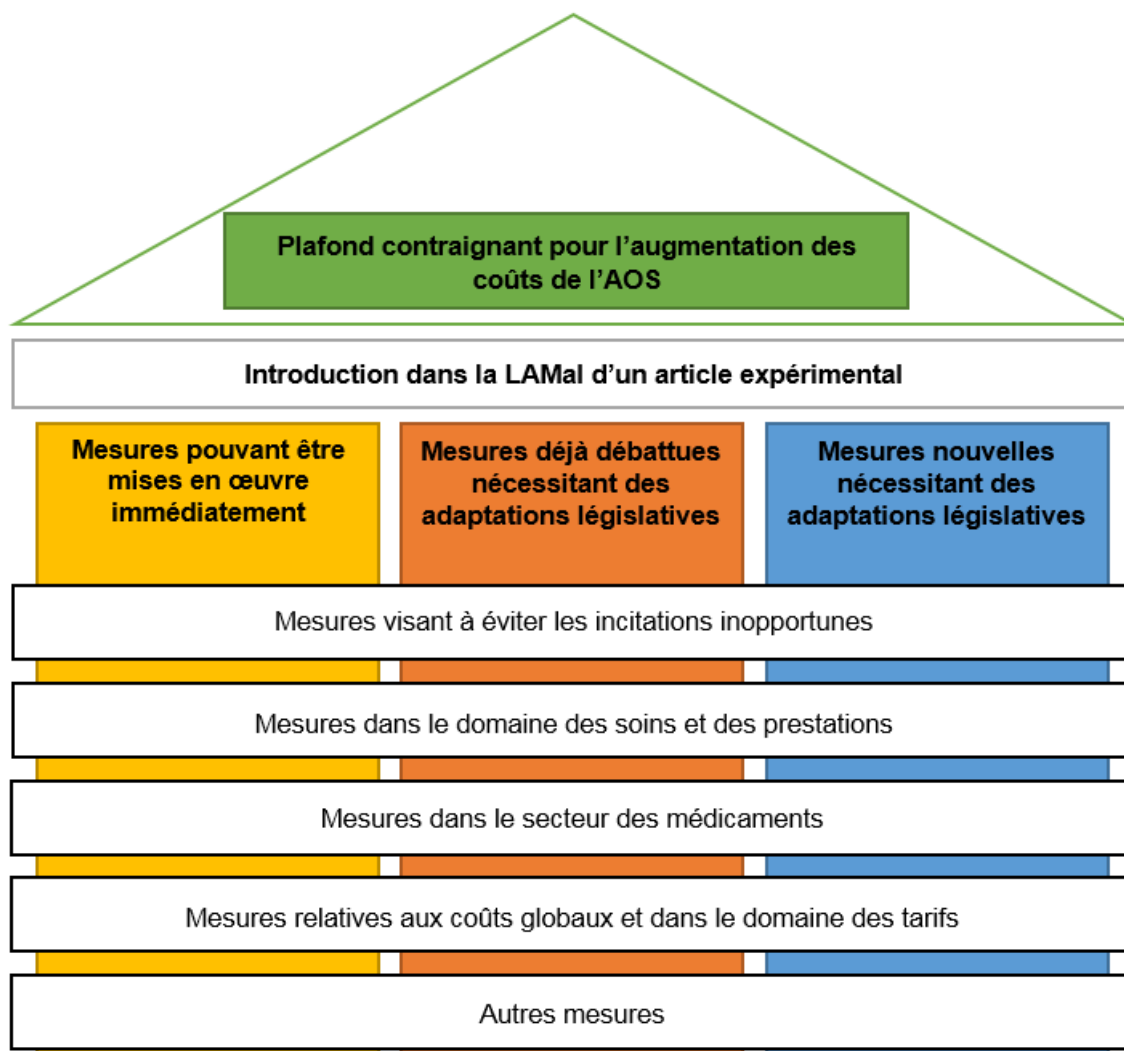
Plafond contraignant pour l'augmentation des coûts de l'AOS

Introduction dans la LAMal d'un article expérimental

Mesures pouvant être mises en œuvre immédiatement

Mesures déjà débattues nécessitant des adaptations législatives

Mesures nouvelles nécessitant des adaptations législatives

Mesures visant à éviter les incitations inopportunes

Mesures dans le domaine des soins et des prestations

Mesures dans le secteur des médicaments

Mesures relatives aux coûts globaux et dans le domaine des tarifs

Autres mesures